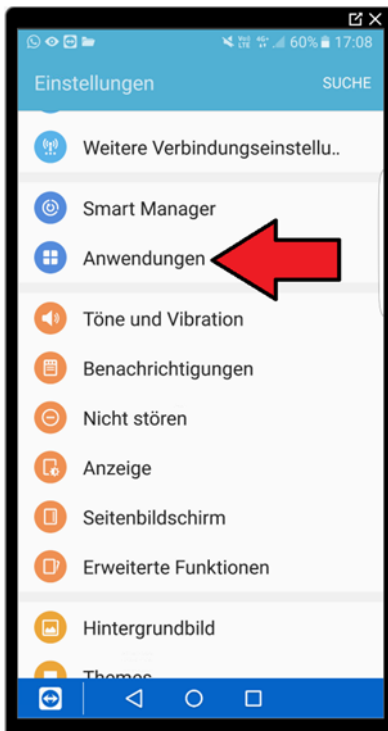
60% 17:08

Einstellungen SUCHE

Weitere Verbindungseinstellu..

Smart Manager

Anwendungen

Töne und Vibration

Benachrichtigungen

Nicht stören

Anzeige

Seitenbildschirm

Erweiterte Funktionen

Hintergrundbild

Themes